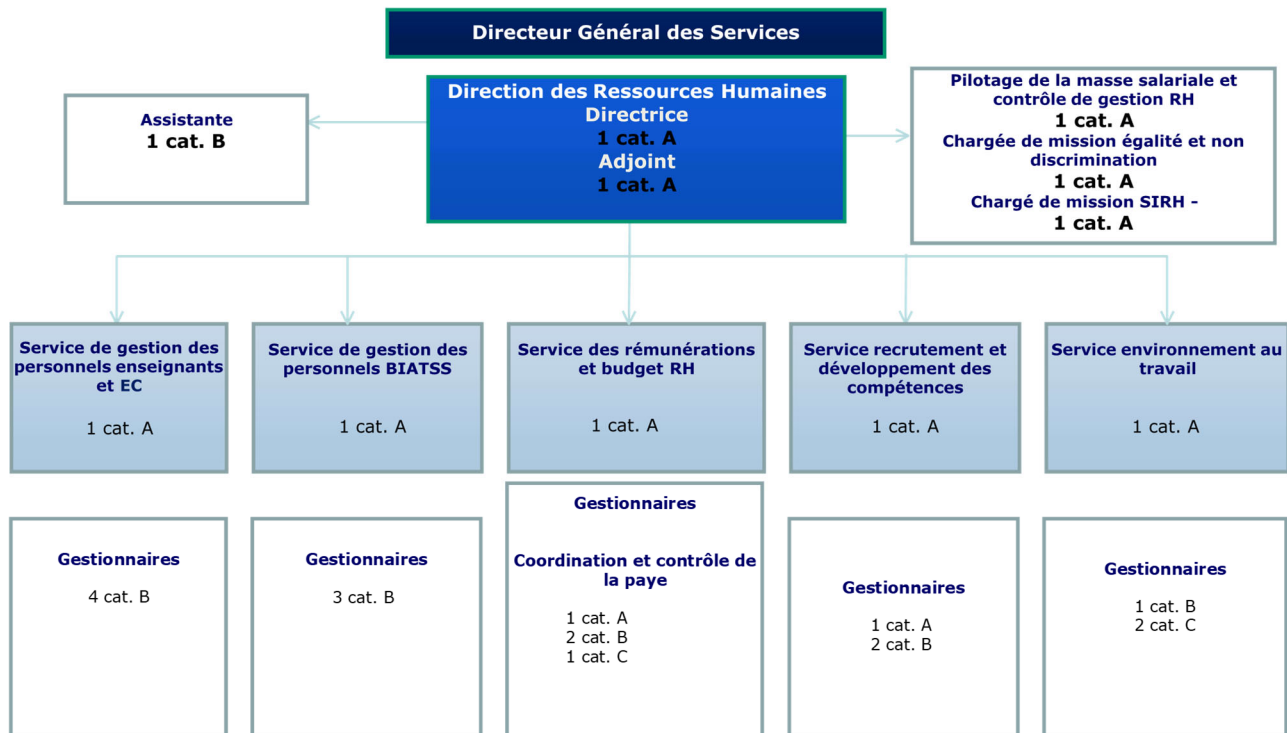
Directeur Général des Services

Assistante
1 cat. B

Direction des Ressources Humaines
Directrice
1 cat. A
Adjoint
1 cat. A

Pilotage de la masse salariale et contrôle de gestion RH
1 cat. A
Chargée de mission égalité et non discrimination
1 cat. A
Chargé de mission SIRH -
1 cat. A

Service de gestion des personnels enseignants et EC

1 cat. A

Service de gestion des personnels BIATSS

1 cat. A

Service des rémunérations et budget RH

1 cat. A

Service recrutement et développement des compétences

1 cat. A

Service environnement au travail

1 cat. A

Gestionnaires

4 cat. B

Gestionnaires

3 cat. B

Gestionnaires

Coordination et contrôle de la paye

1 cat. A
2 cat. B
1 cat. C

Gestionnaires

1 cat. A
2 cat. B

Gestionnaires

1 cat. B
2 cat. C